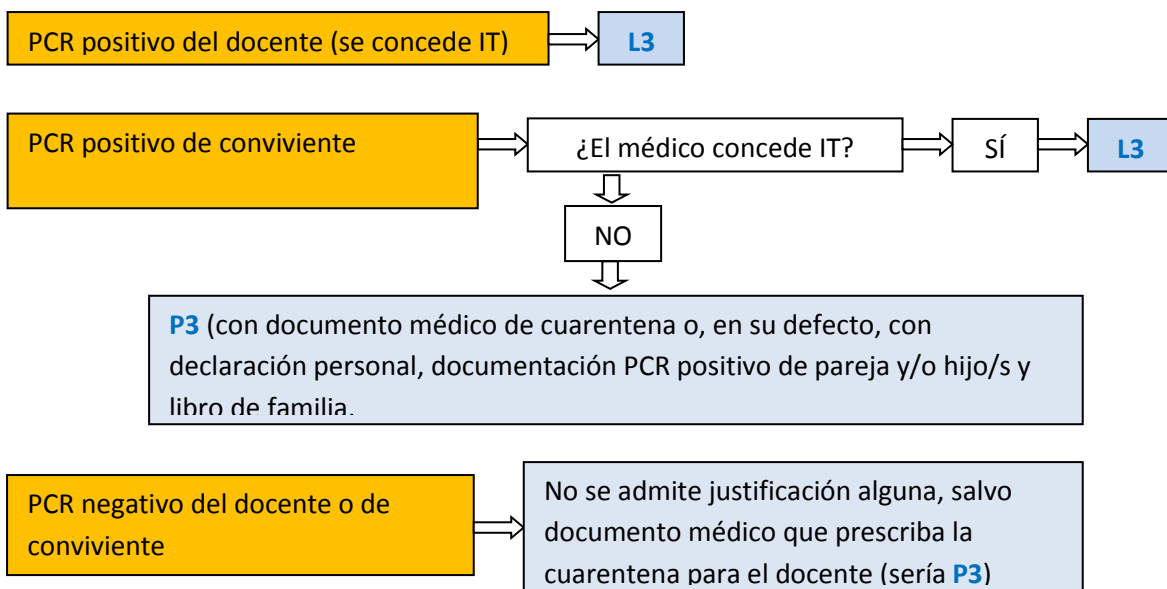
PCR positivo del docente (se concede IT)

L3

PCR positivo de conviviente

¿El médico concede IT?

SÍ

L3

NO

P3 (con documento médico de cuarentena o, en su defecto, con declaración personal, documentación PCR positivo de pareja y/o hijo/s y libro de familia.

PCR negativo del docente o de conviviente

No se admite justificación alguna, salvo documento médico que prescriba la cuarentena para el docente (sería P3)